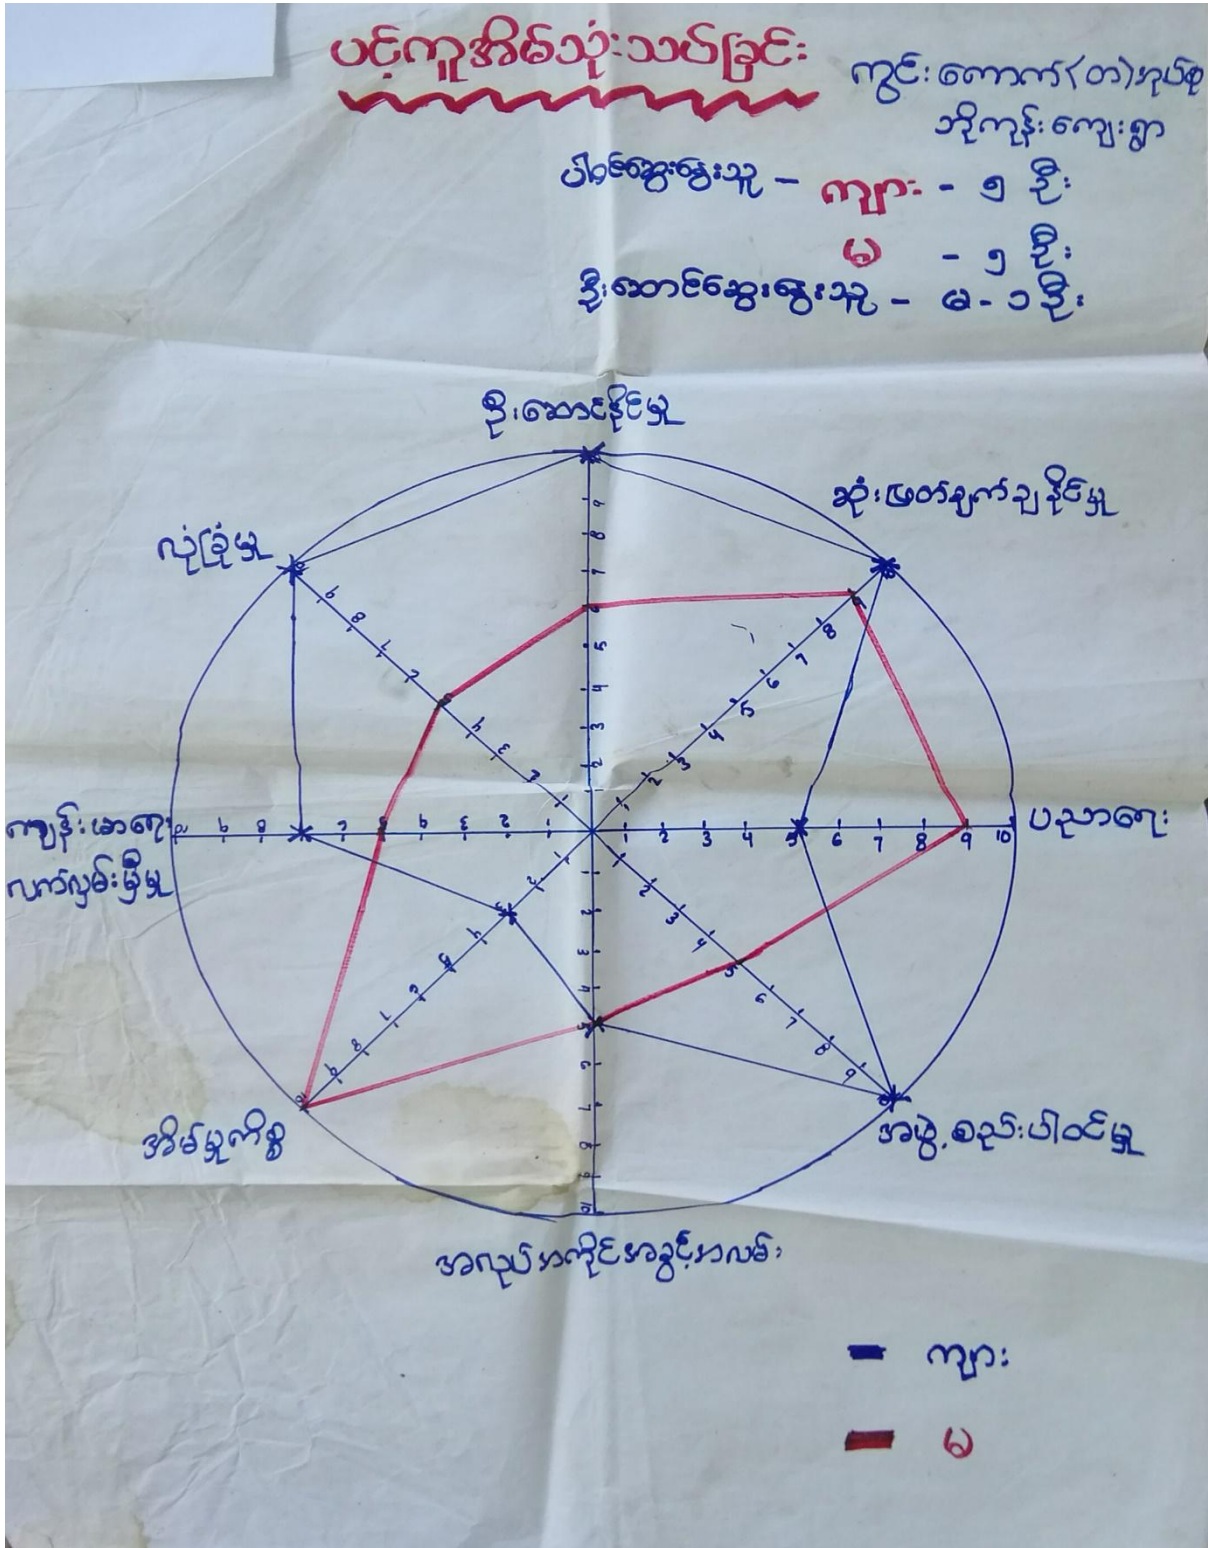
ပင့်ကူအိမ်သုံးသပ်ခြင်း

ကွင်းကောက်(တ)ကျေးရွာ
ဘိုကုန်းကျေးရွာ

ပါဝင်ဆွေးနွေးသူ – ကျား – ၅ ဦး
မ – ၅ ဦး
ဦးဆောင်ဆွေးနွေးသူ – မ – ၁ ဦး

ဦးဆောင်နိုင်မှု

ဆုံးဖြတ်ချက်ချနိုင်မှု

လုံခြုံမှု

ပညာရေး

ကျန်းမာရေး လက်လှမ်းမီမှု

အိမ်မှုကိစ္စ

အဖွဲ့စည်းပါဝင်မှု

အလုပ်အကိုင်အခွင့်အလမ်း

1 2 3 4 5 6 7 8 9 10

– ကျား
– မ